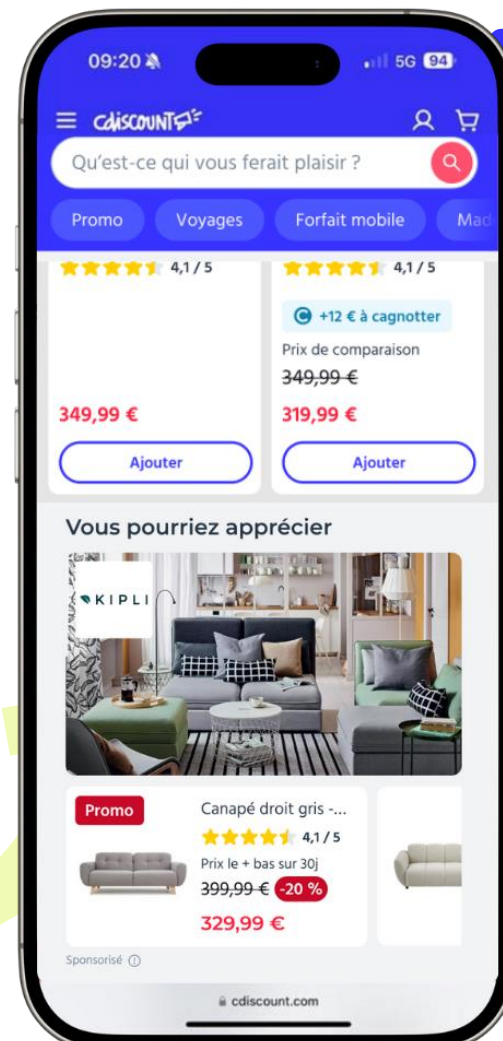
09:20

5G 94

Cdiscount

Qu'est-ce qui vous ferait plaisir ?

Promo
Voyages
Forfait mobile
Mai

4,1 / 5

4,1 / 5

+12 € à cagnotter

Prix de comparaison

~~349,99 €~~

349,99 €

319,99 €

Ajouter

Ajouter

Vous pourriez apprécier

KIPLI

Promo

Canapé droit gris -...

4,1 / 5

Prix le + bas sur 30j

~~399,99 €~~ -20 %

329,99 €

Sponsorisé ⓘ

cdiscount.com